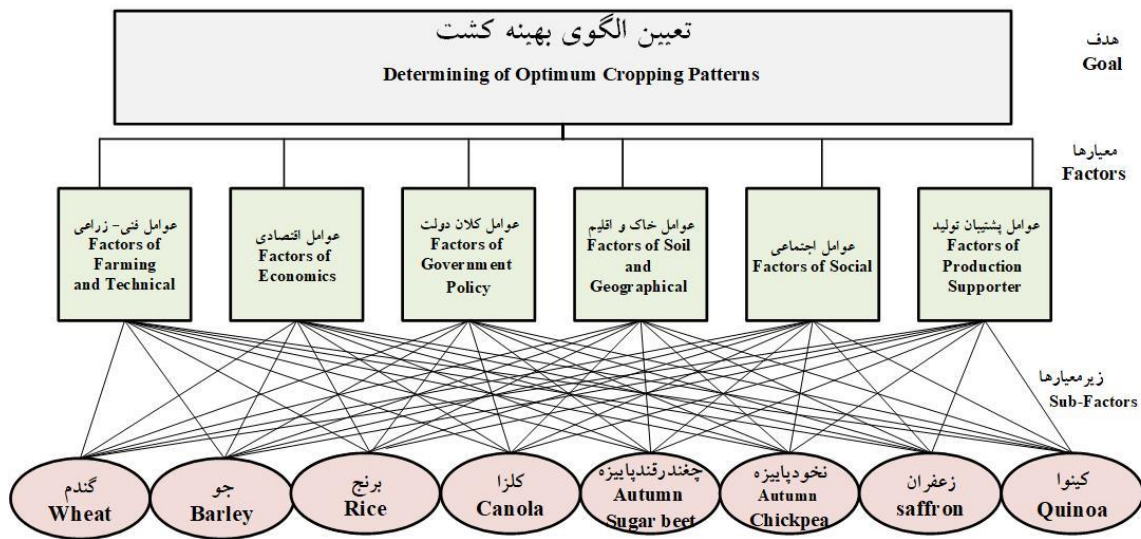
تعیین الگوی بهینه کشت
Determining of Optimum Cropping Patterns

هدف
Goal

معیارها
Factors

عوامل فنی- زراعی
Factors of Farming and Technical

عوامل اقتصادی
Factors of Economics

عوامل کلان دولت
Factors of Government Policy

عوامل خاک و اقلیم
Factors of Soil and Geographical

عوامل اجتماعی
Factors of Social

عوامل پشتیبان تولید
Factors of Production Supporter

زیرمعیارها
Sub-Factors

گندم
Wheat

جو
Barley

برنج
Rice

کلزا
Canola

چغندرقندپاییزه
Autumn Sugar beet

نخودپاییزه
Autumn Chickpea

زعفران
saffron

کینوا
Quinoa